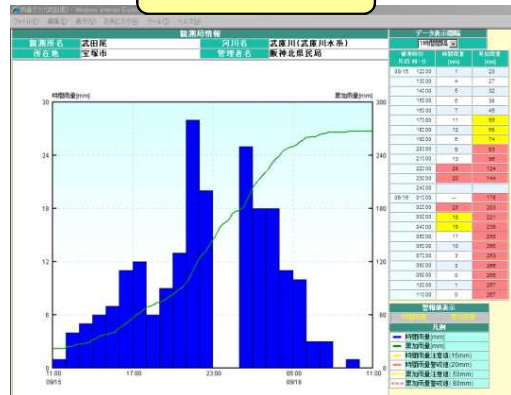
雨量グラフ[武田尾] - Windows Internet Explorer

ファイル(F) 編集(E) 表示(V) お気に入り(A) ツール(T) ヘルプ(H)

観測局情報

| 観測局名 | 武田尾 | 河川名 | 武庫川(武庫川水系) |
|---|---|---|---|
| 所在地 | 宝塚市 | 管理者名 | 阪神北県民局 |

時間雨量[mm]

累加雨量[mm]

30 24 18 12 6 0

300 240 180 120 60 0

11:00 09/15 17:00 23:00 05:00 09/16 11:00

データ表示間隔

1時間間隔

| 観測時刻 月/日 時:分 | 時間雨量 [mm] | 累加雨量 [mm] |
|---|---|---|
| 09/15 12:00 | 1 | 23 |
| 13:00 | 4 | 27 |
| 14:00 | 5 | 32 |
| 15:00 | 6 | 38 |
| 16:00 | 7 | 45 |
| 17:00 | 11 | 56 |
| 18:00 | 12 | 68 |
| 19:00 | 6 | 74 |
| 20:00 | 9 | 83 |
| 21:00 | 13 | 96 |
| 22:00 | 28 | 124 |
| 23:00 | 20 | 144 |
| 24:00 | | |
| 09/16 01:00 | - | 178 |
| 02:00 | 25 | 203 |
| 03:00 | 18 | 221 |
| 04:00 | 18 | 239 |
| 05:00 | 11 | 250 |
| 06:00 | 10 | 260 |
| 07:00 | 3 | 263 |
| 08:00 | 3 | 266 |
| 09:00 | 0 | 266 |
| 10:00 | 1 | 267 |
| 11:00 | 0 | 267 |

警戒線表示

凡例

時間雨量[mm]
累加雨量[mm]
時間雨量注意値(15mm)
時間雨量警戒値(20mm)
累加雨量注意値(50mm)
累加雨量警戒値(80mm)